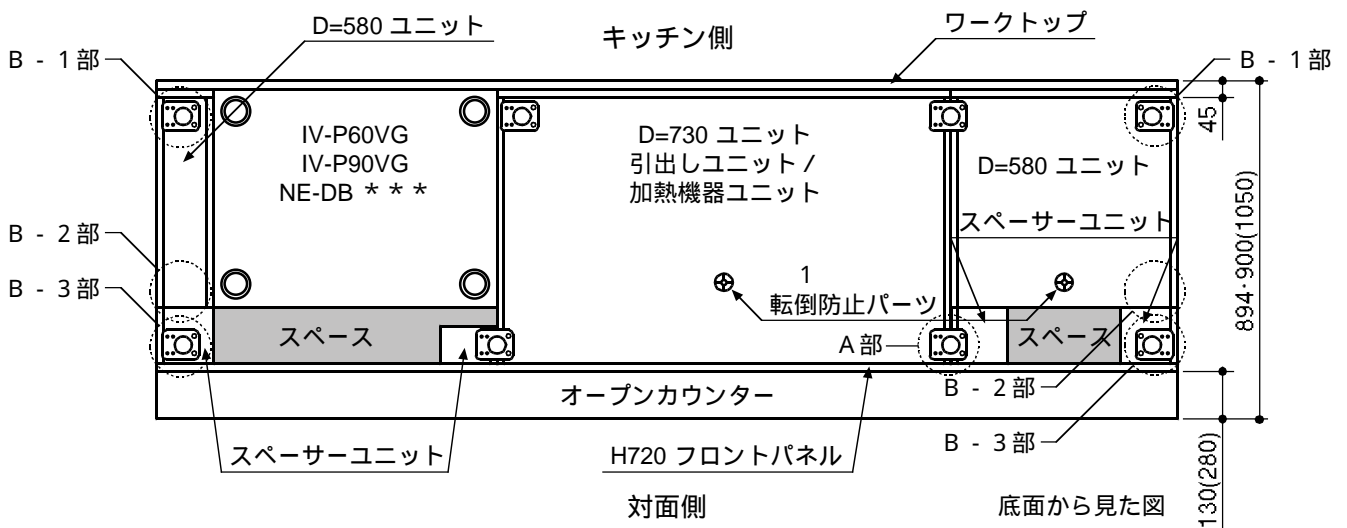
D=580 ユニット

キッチン側

ワークトップ

B - 1 部

B - 1 部

45

IV-P60VG
IV-P90VG
NE-DB ＊＊＊

D=730 ユニット
引出しユニット /
加熱機器ユニット

D=580 ユニット

894·900(1050)

B - 2 部

スペーサーユニット

B - 3 部

1
転倒防止パーツ

スペース

A 部

スペース

B - 2 部

オープンカウンター

B - 3 部

スペーサーユニット

H720 フロントパネル

130(280)

対面側

底面から見た図